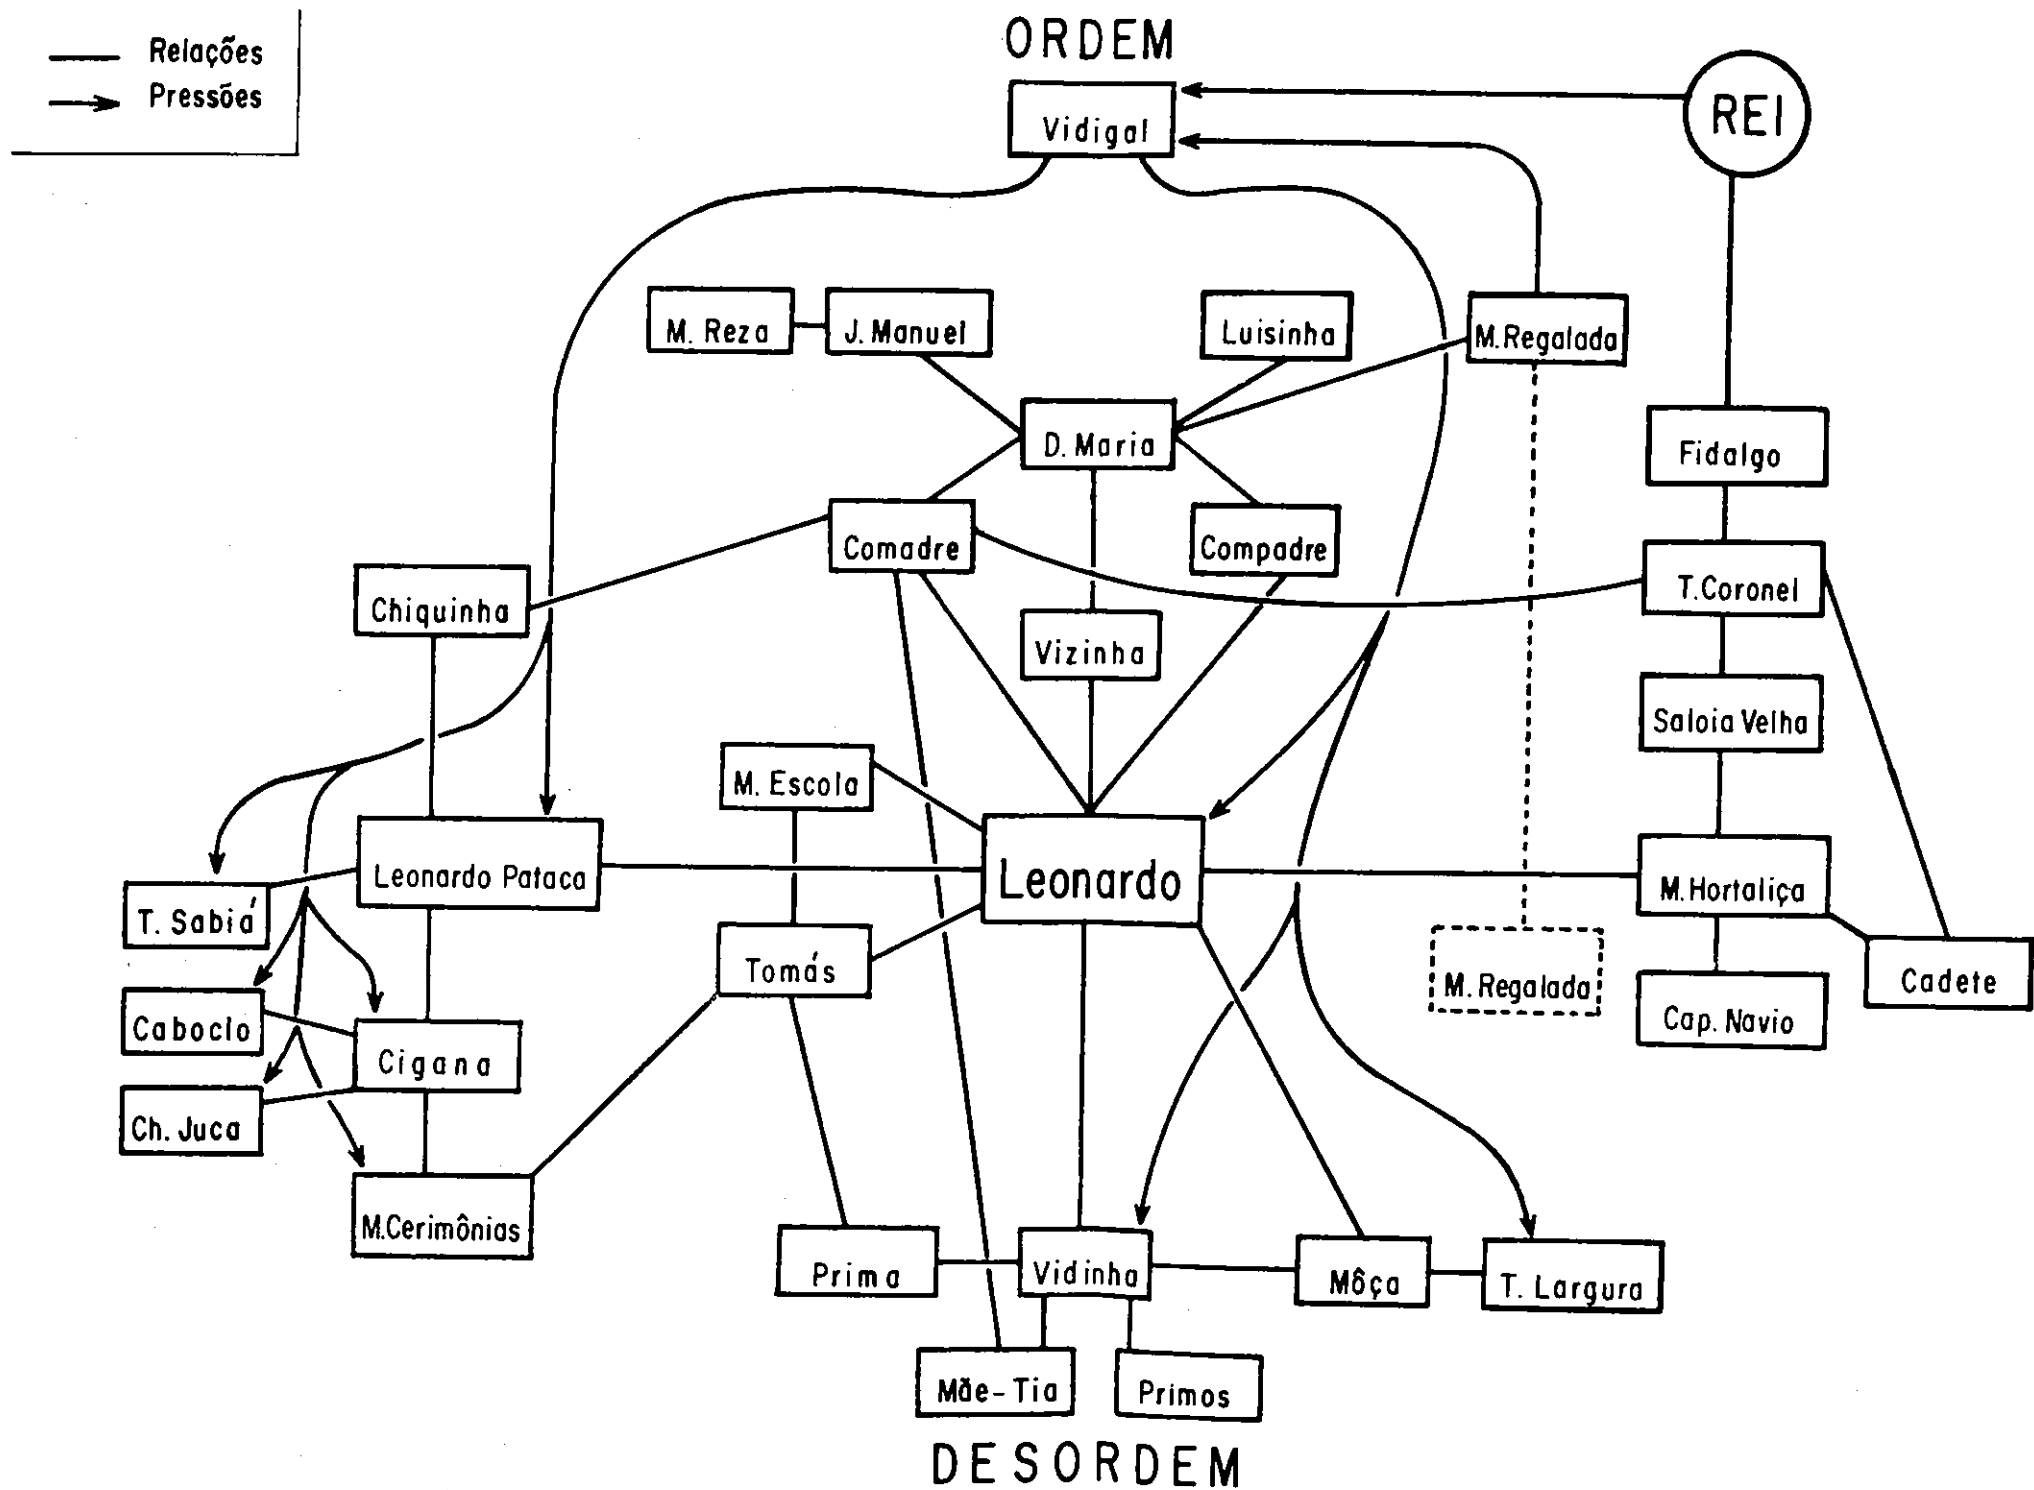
Relações
Pressões

ORDEM

Vidigal

REI

M. Reza
J. Manuel
Luisinha
M. Regalada
D. Maria
Fidalgo
Comadre
Compadre
T. Coronel
Chiquinha
Vizinha
Saloia Velha
M. Escola
Leonardo Pataca
Leonardo
M. Hortaliça
T. Sabiá
M. Regalada
Cadete
Tomás
Caboclo
Cap. Navio
Cigana
Ch. Juca
M. Cerimônias
Prima
Vidinha
Môça
T. Largura
Mãe-Tia
Primos

DESORDEM